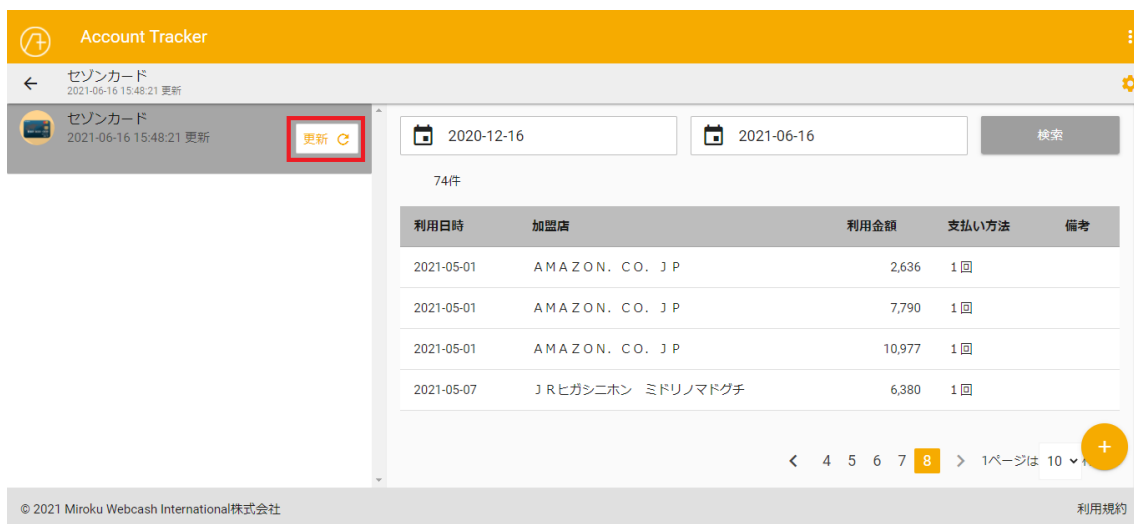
Account Tracker

← セゾンカード
2021-06-16 15:48:21 更新

セゾンカード
2021-06-16 15:48:21 更新
更新

2020-12-16
2021-06-16
検索

74件

| 利用日時 | 加盟店 | 利用金額 | 支払い方法 | 備考 |
|---|---|---|---|---|
| 2021-05-01 | ＡＭＡＺＯＮ．ＣＯ．ＪＰ | 2,636 | 1回 | |
| 2021-05-01 | ＡＭＡＺＯＮ．ＣＯ．ＪＰ | 7,790 | 1回 | |
| 2021-05-01 | ＡＭＡＺＯＮ．ＣＯ．ＪＰ | 10,977 | 1回 | |
| 2021-05-07 | ＪＲヒガシニホン　ミドリノマドグチ | 6,380 | 1回 | |

< 4 5 6 7 8 > 1ページは 10 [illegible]

+

© 2021 Miroku Webcash International株式会社
利用規約